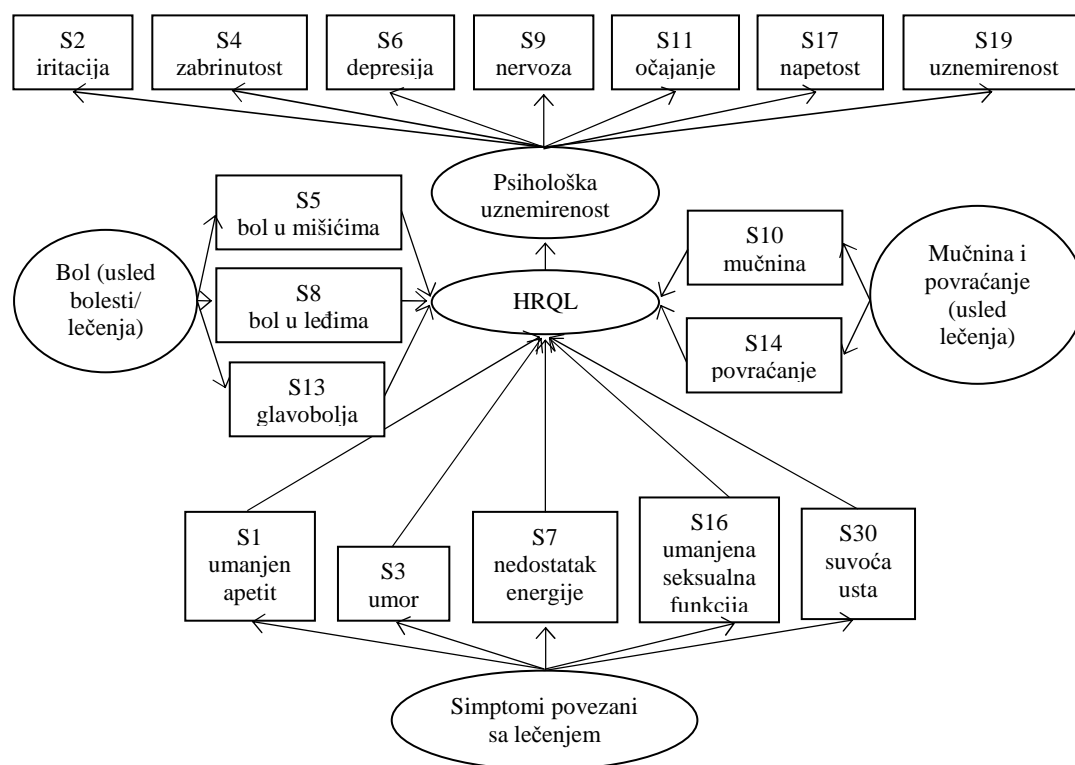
S2
iritacija

S4
zabrinutost

S6
depresija

S9
nervoza

S11
očajanje

S17
napetost

S19
uznemirenost

Psihološka uznemirenost

S5
bol u mišićima

S8
bol u leđima

S13
glavobolja

Bol (usled bolesti/ lečenja)

HRQL

S10
mučnina

S14
povraćanje

Mučnina i povraćanje (usled lečenja)

S1
umanjen apetit

S3
umor

S7
nedostatak energije

S16
umanjena seksualna funkcija

S30
suvoća usta

Simptomi povezani sa lečenjem